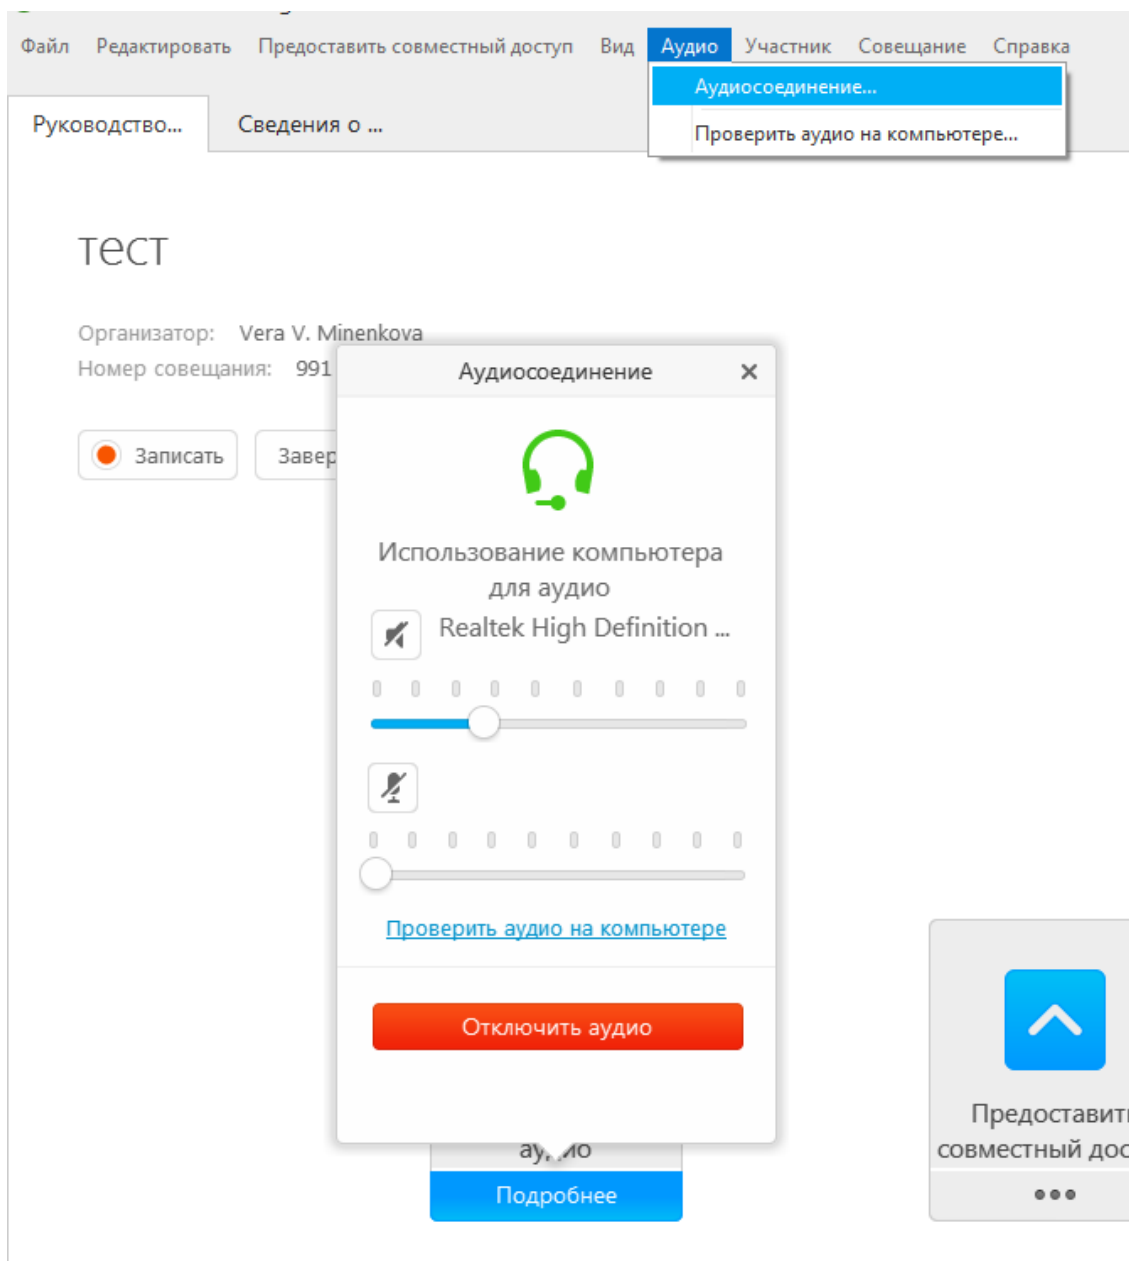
Файл Редактировать Предоставить совместный доступ Вид Аудио Участник Совещание Справка

Аудиосоединение...

Проверить аудио на компьютере...

Руководство... Сведения о ...

тест

Организатор: Vera V. Minenkova

Номер совещания: 991

Записать

Завер

Аудиосоединение ×

Использование компьютера для аудио

Realtek High Definition ...

Проверить аудио на компьютере

Отключить аудио

ау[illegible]ио

Подробнее

Предоставит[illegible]

совместный до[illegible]

•••